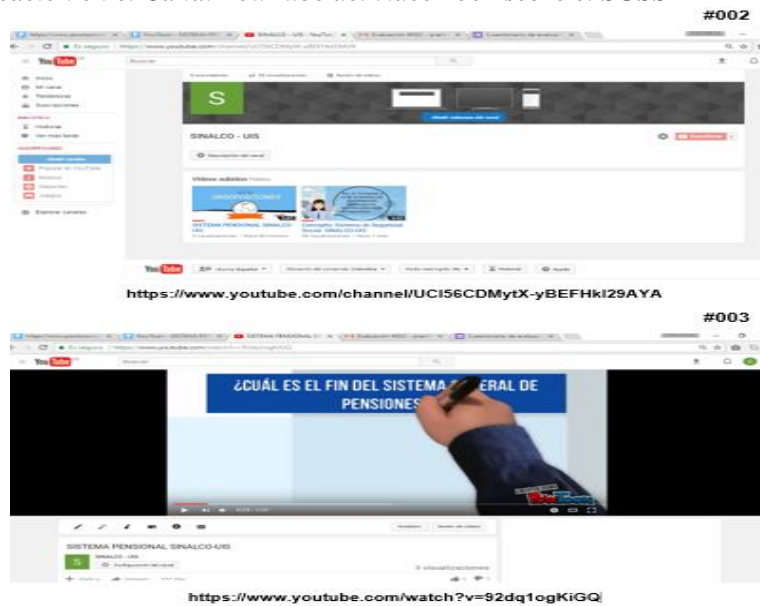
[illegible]

#002

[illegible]

YouTube

Inicio

Mi canal

Tendencias

Suscripciones

BIBLIOTECA

Historial

Ver más tarde

SUSCRIPCIONES

Popular en YouTube

Música

Deportes

Juegos

Explorar canales

S

SINALCO - UIS

Descripción del canal

Videos subidos

SISTEMA PENSIONAL SINALCO-UIS

Concepto: Sistema de Seguridad Social. SINALCO-UIS

YouTube

https://www.youtube.com/channel/UCI56CDMytX-yBEFHkI29AYA

#003

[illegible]

YouTube

¿CUÁL ES EL FIN DEL SISTEMA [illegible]ERAL DE PENSIONES

SISTEMA PENSIONAL SINALCO-UIS

SINALCO - UIS

S

https://www.youtube.com/watch?v=92dq1ogKiGQ